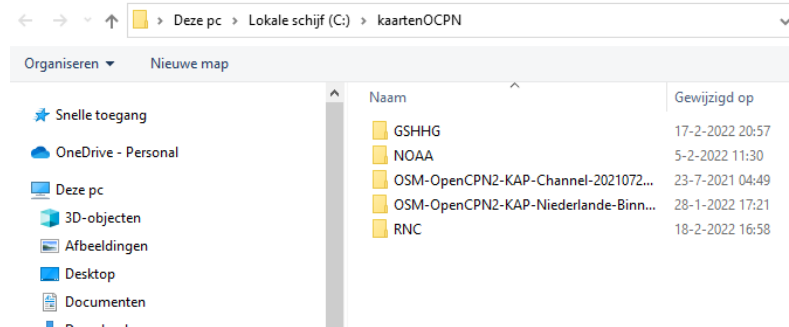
Deze pc > Lokale schijf (C:) > kaartenOCPN

Organiseren ▾ Nieuwe map

Snelle toegang
OneDrive - Personal
Deze pc
3D-objecten
Afbeeldingen
Desktop
Documenten
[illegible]

| Naam | Gewijzigd op |
|---|---|
| GSHHG | 17-2-2022 20:57 |
| NOAA | 5-2-2022 11:30 |
| OSM-OpenCPN2-KAP-Channel-2021072... | 23-7-2021 04:49 |
| OSM-OpenCPN2-KAP-Niederlande-Binn... | 28-1-2022 17:21 |
| RNC | 18-2-2022 16:58 |